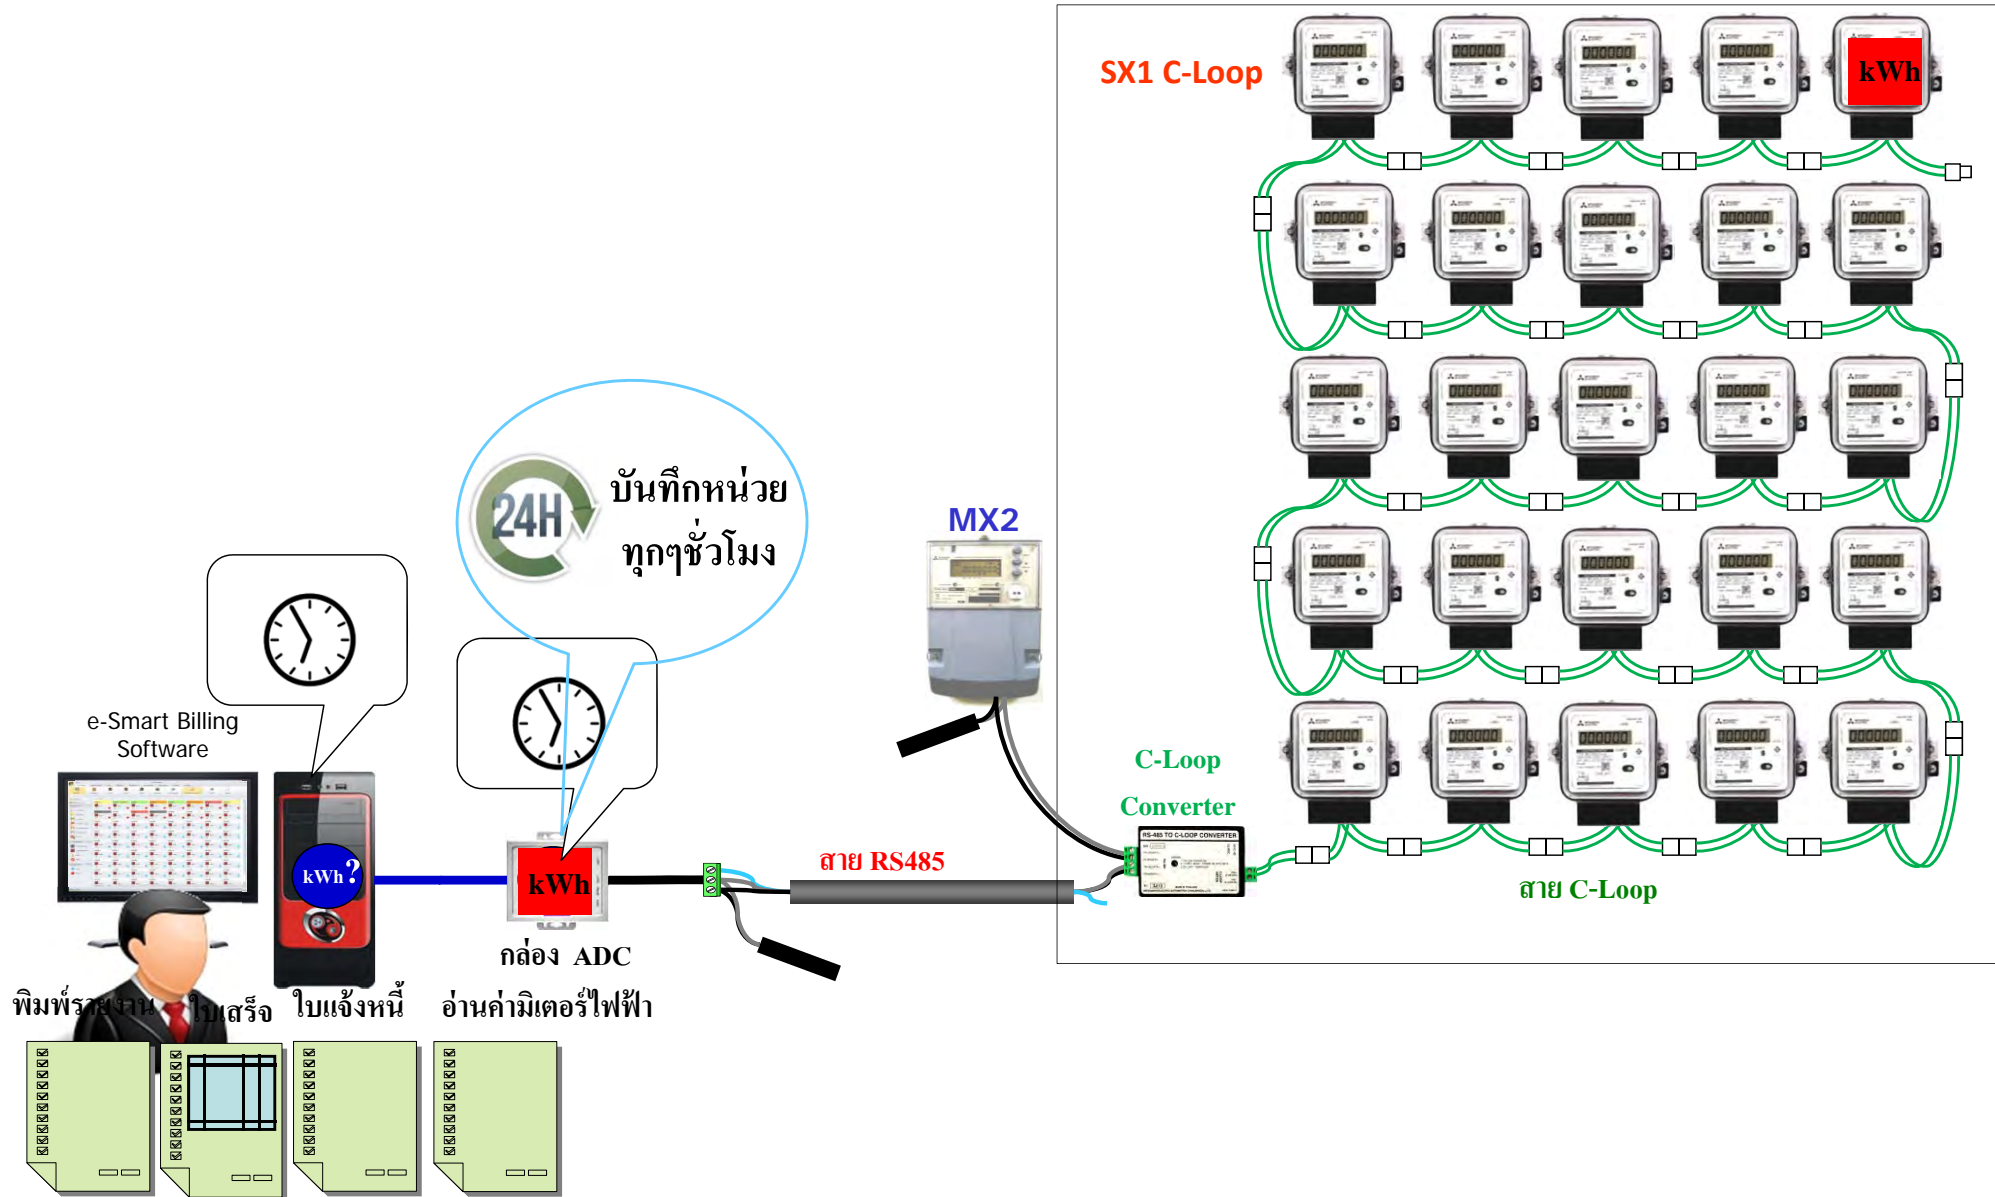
SX1 C-Loop

kWh

บันทึกหน่วย ทุกๆชั่วโมง

24H

MX2

e-Smart Billing Software

kWh ?

kWh

กล่อง ADC

สาย RS485

C-Loop Converter

RS-485 TO C-LOOP CONVERTER

สาย C-Loop

พิมพ์รายงาน

ใบเสร็จ

ใบแจ้งหนี้

อ่านค่ามิเตอร์ไฟฟ้า